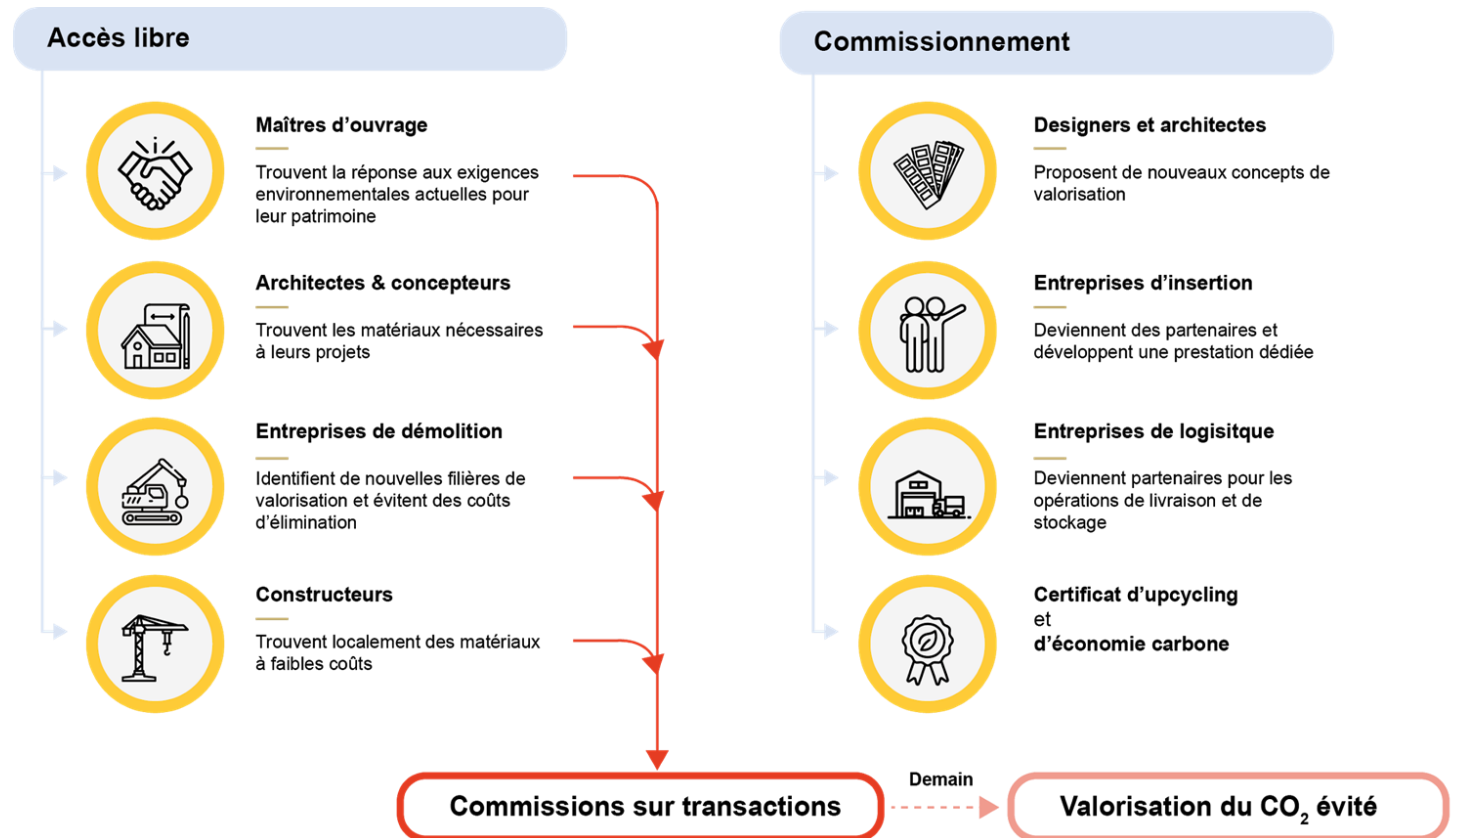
Accès libre

Maîtres d'ouvrage

Trouvent la réponse aux exigences environnementales actuelles pour leur patrimoine

Architectes & concepteurs

Trouvent les matériaux nécessaires à leurs projets

Entreprises de démolition

Identifient de nouvelles filières de valorisation et évitent des coûts d'élimination

Constructeurs

Trouvent localement des matériaux à faibles coûts

Commissionnement

Designers et architectes

Proposent de nouveaux concepts de valorisation

Entreprises d'insertion

Deviennent des partenaires et développent une prestation dédiée

Entreprises de logisitque

Deviennent partenaires pour les opérations de livraison et de stockage

Certificat d'upcycling et d'économie carbone

Commissions sur transactions

Demain

Valorisation du $CO_2$ évité